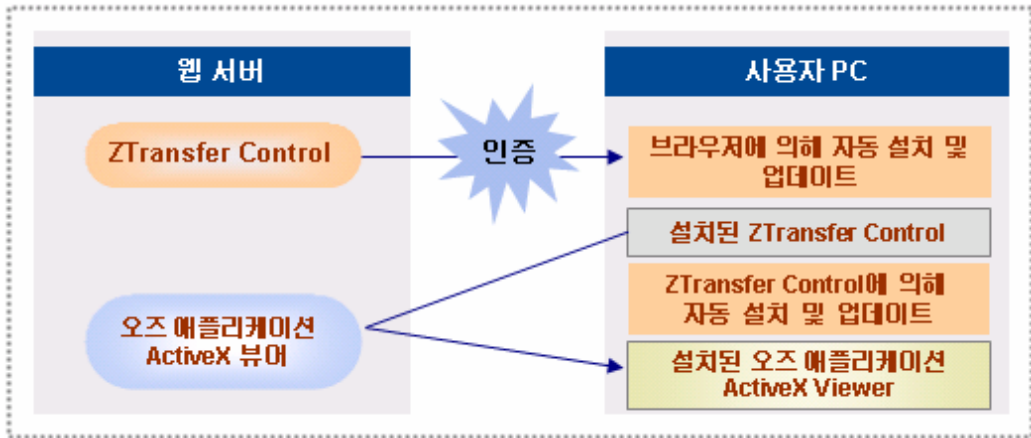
웹 서버

사용자 PC

ZTransfer Control

인증

브라우저에 의해 자동 설치 및 업데이트

설치된 ZTransfer Control

ZTransfer Control에 의해 자동 설치 및 업데이트

오즈 애플리케이션 ActiveX 뷰어

설치된 오즈 애플리케이션 ActiveX Viewer